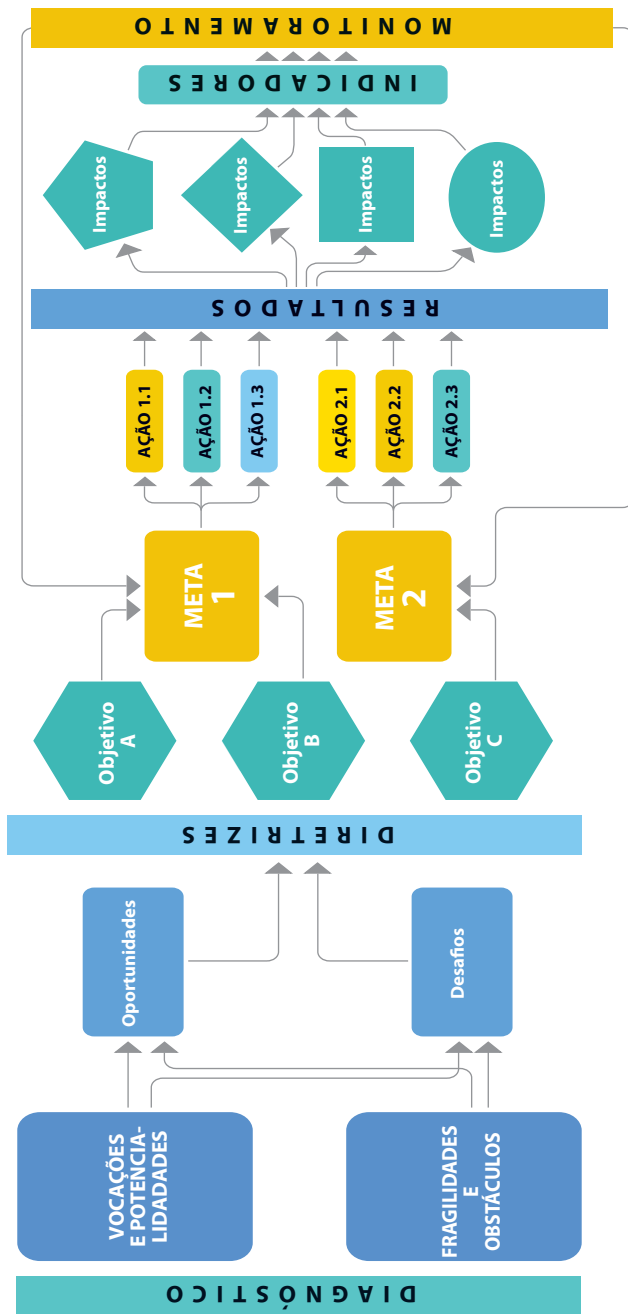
MONITORAMENTO

INDICADORES

Impactos

Impactos

Impactos

Impactos

RESULTADOS

AÇÃO 1.1

AÇÃO 1.2

AÇÃO 1.3

AÇÃO 2.1

AÇÃO 2.2

AÇÃO 2.3

META 1

META 2

Objetivo A

Objetivo B

Objetivo C

DIRETRIZES

Oportunidades

Desafios

VOCAÇÕES E POTENCIALIDADES

FRAGILIDADES E OBSTÁCULOS

DIAGNÓSTICO